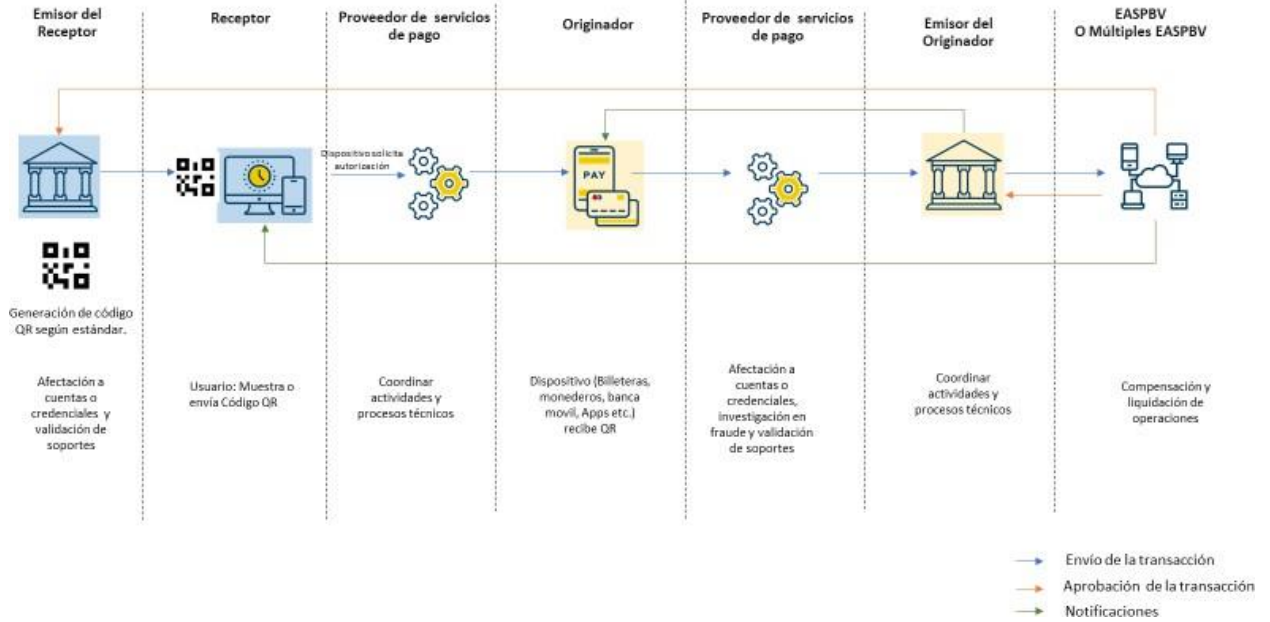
Emisor del Receptor

Generación de código QR según estándar.

Afectación a cuentas o credenciales y validación de soportes

Receptor

Usuario: Muestra o envía Código QR

Proveedor de servicios de pago

Dispositivo solicita autorización

Coordinar actividades y procesos técnicos

Originador

PAY

Dispositivo (Billeteras, monederos, banca movil, Apps etc.) recibe QR

Proveedor de servicios de pago

Afectación a cuentas o credenciales, investigación en fraude y validación de soportes

Emisor del Originador

Coordinar actividades y procesos técnicos

EASPBV
O Múltiples EASPBV

Compensación y liquidación de operaciones

Envío de la transacción
Aprobación de la transacción
Notificaciones